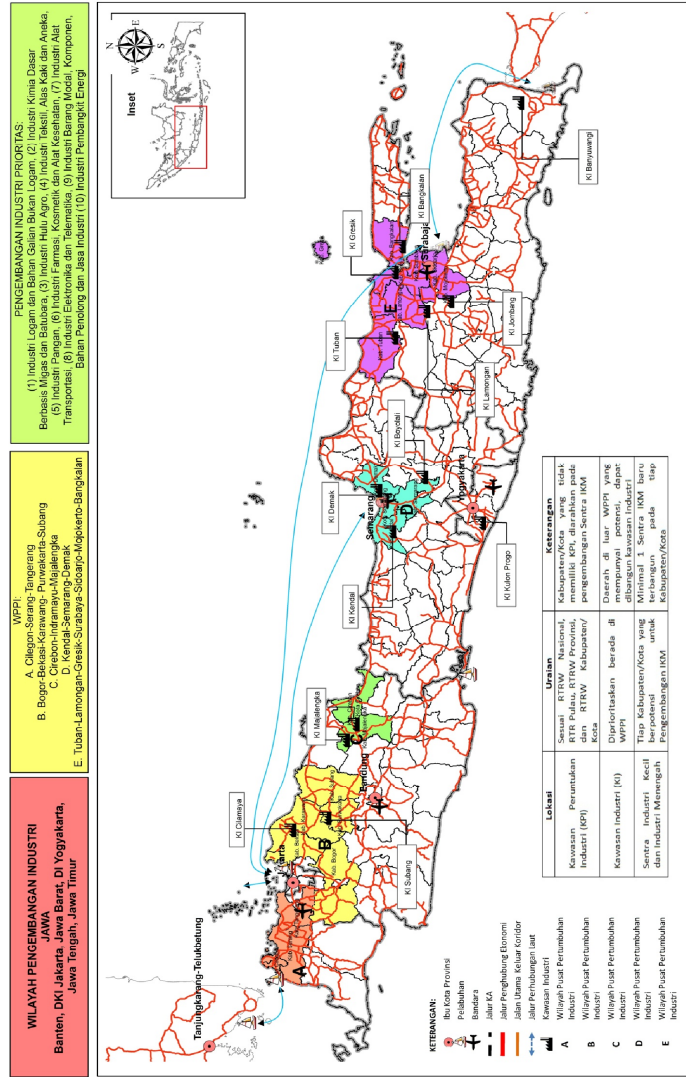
WILAYAH PENGEMBANGAN INDUSTRI JAWA
Banten, DKI Jakarta, Jawa Barat, DI Yogyakarta, Jawa Tengah, Jawa Timur

WPPI:
A. Cilegon-Serang-Tangerang
B. Bogor-Bekasi-Karawang- Purwakarta-Subang
C. Cirebon-Indramayu-Majalengka
D. Kendal-Semarang-Demak
E. Tuban-Lamongan-Gresik-Surabaya-Sidoarjo-Mojokerto-Bangkalan

PENGEMBANGAN INDUSTRI PRIORITAS:
(1) Industri Logam dan Bahan Galian Bukan Logam, (2) Industri Kimia Dasar Berbasis Migas dan Batubara, (3) Industri Hulu Agro, (4) Industri Tekstil, Alas Kaki dan Aneka, (5) Industri Pangan, (6) Industri Farmasi, Kosmetik dan Alat Kesehatan, (7) Industri Alat Transportasi, (8) Industri Elektronika dan Telematika, (9) Industri Barang Modal, Komponen, Bahan Penolong dan Jasa Industri (10) Industri Pembangkit Energi

Inset

Tanjungkarang-Telukbetung
Jakarta
Bandung
Semarang
Yogyakarta
Surabaya
KI Cilamaya
KI Subang
KI Majalengka
KI Kendal
KI Demak
KI Kulon Progo
KI Boyolali
KI Tuban
KI Gresik
KI Lamongan
KI Jombang
KI Bangkalan
KI Banyuwangi
A
B
C
D
E

KETERANGAN:
Ibu Kota Provinsi
Pelabuhan
Bandara
Jalur KA
Jalur Penghubung Ekonomi
Jalan Utama Keluar Koridor
Jalur Perhubungan Laut
Kawasan Industri
A Wilayah Pusat Pertumbuhan Industri
B Wilayah Pusat Pertumbuhan Industri
C Wilayah Pusat Pertumbuhan Industri
D Wilayah Pusat Pertumbuhan Industri
E Wilayah Pusat Pertumbuhan Industri

| Lokasi | Uraian | Keterangan |
|---|---|---|
| Kawasan Peruntukan Industri (KPI) | Sesuai RTRW Nasional, RTR Pulau, RTRW Provinsi, dan RTRW Kabupaten/Kota | Kabupaten/Kota yang tidak memiliki KPI, diarahkan pada pengembangan Sentra IKM |
| Kawasan Industri (KI) | Diprioritaskan berada di WPPI | Daerah di luar WPPI yang mempunyai potensi, dapat dibangun kawasan industri |
| Sentra Industri Kecil dan Industri Menengah | Tiap Kabupaten/Kota yang berpotensi untuk Pengembangan IKM | Minimal 1 Sentra IKM baru terbangun pada tiap Kabupaten/Kota |